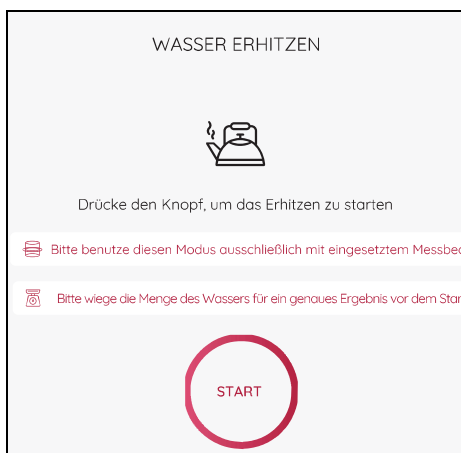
WASSER ERHITZEN

Drücke den Knopf, um das Erhitzen zu starten

Bitte benutze diesen Modus ausschließlich mit eingesetztem Messbe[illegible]

Bitte wiege die Menge des Wassers für ein genaues Ergebnis vor dem Star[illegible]

START